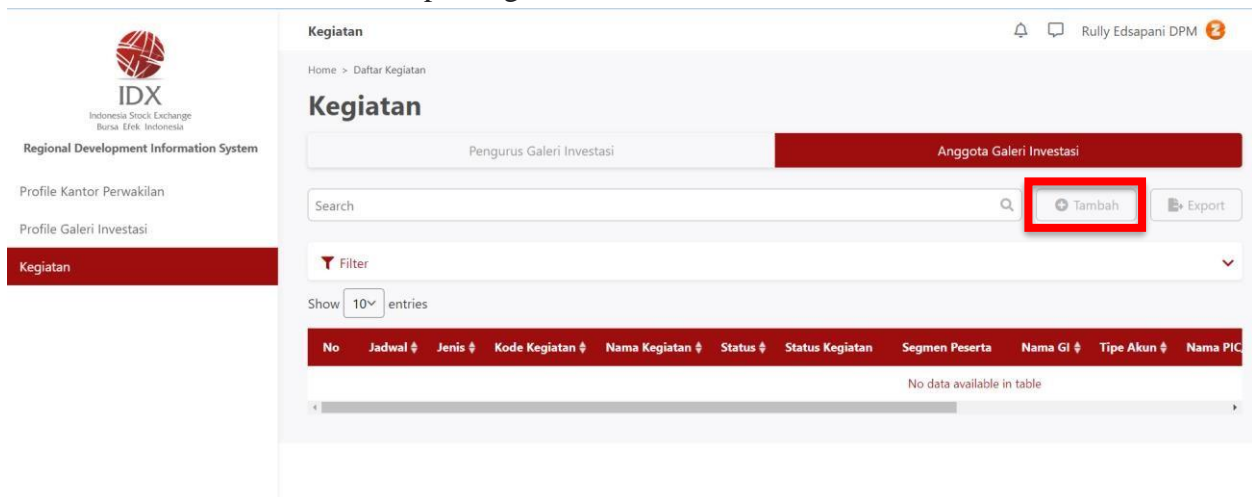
IDX
Indonesia Stock Exchange
Bursa Efek Indonesia
Regional Development Information System

Profile Kantor Perwakilan
Profile Galeri Investasi
Kegiatan

Kegiatan
Rully Edsapani DPM

Home > Daftar Kegiatan

Kegiatan

Pengurus Galeri Investasi | Anggota Galeri Investasi

Search
Tambah
Export

Filter

Show 10 entries

| No | Jadwal | Jenis | Kode Kegiatan | Nama Kegiatan | Status | Status Kegiatan | Segmen Peserta | Nama GI | Tipe Akun | Nama PIC |
|---|---|---|---|---|---|---|---|---|---|---|
| No data available in table | | | | | | | | | | |